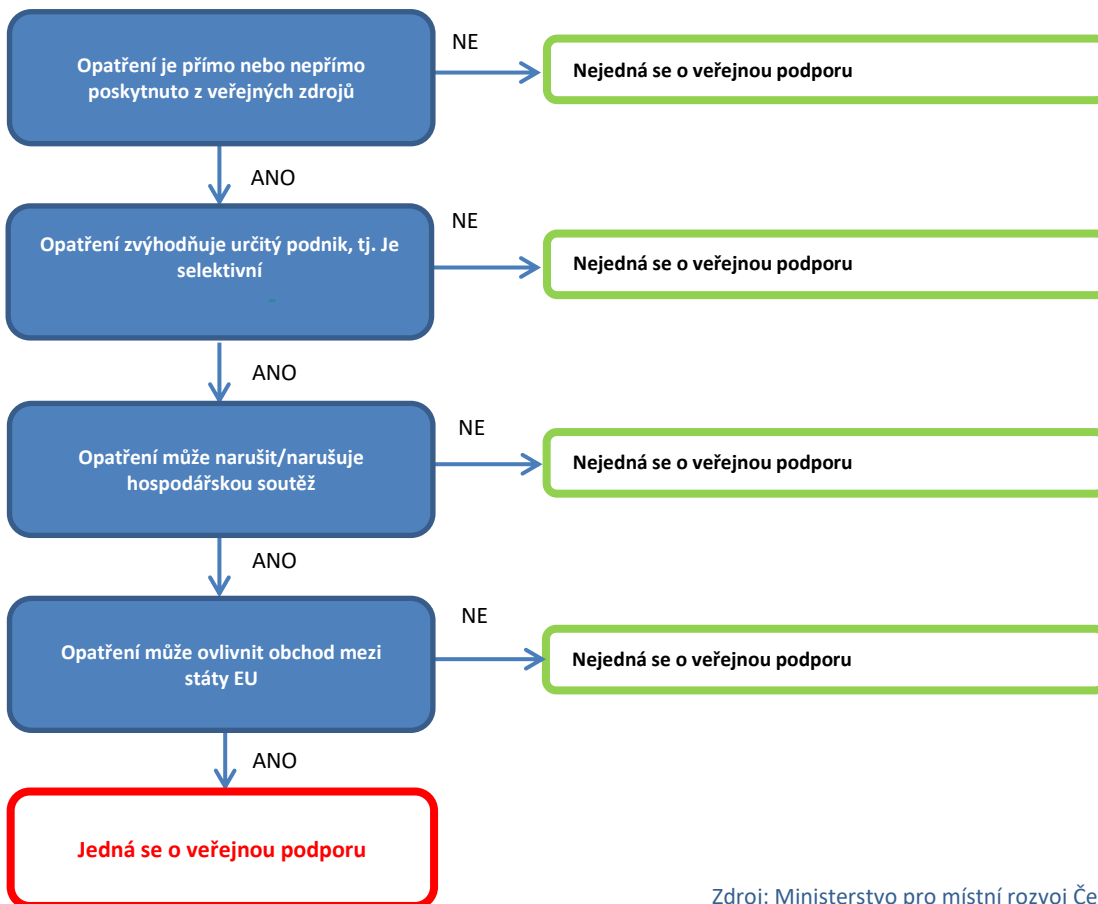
Opatření je přímo nebo nepřímo poskytnuto z veřejných zdrojů

NE

Nejedná se o veřejnou podporu

ANO

Opatření zvýhodňuje určitý podnik, tj. Je selektivní

NE

Nejedná se o veřejnou podporu

ANO

Opatření může narušit/narušuje hospodářskou soutěž

NE

Nejedná se o veřejnou podporu

ANO

Opatření může ovlivnit obchod mezi státy EU

NE

Nejedná se o veřejnou podporu

ANO

Jedná se o veřejnou podporu

Zdroj: Ministerstvo pro místní rozvoj Če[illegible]